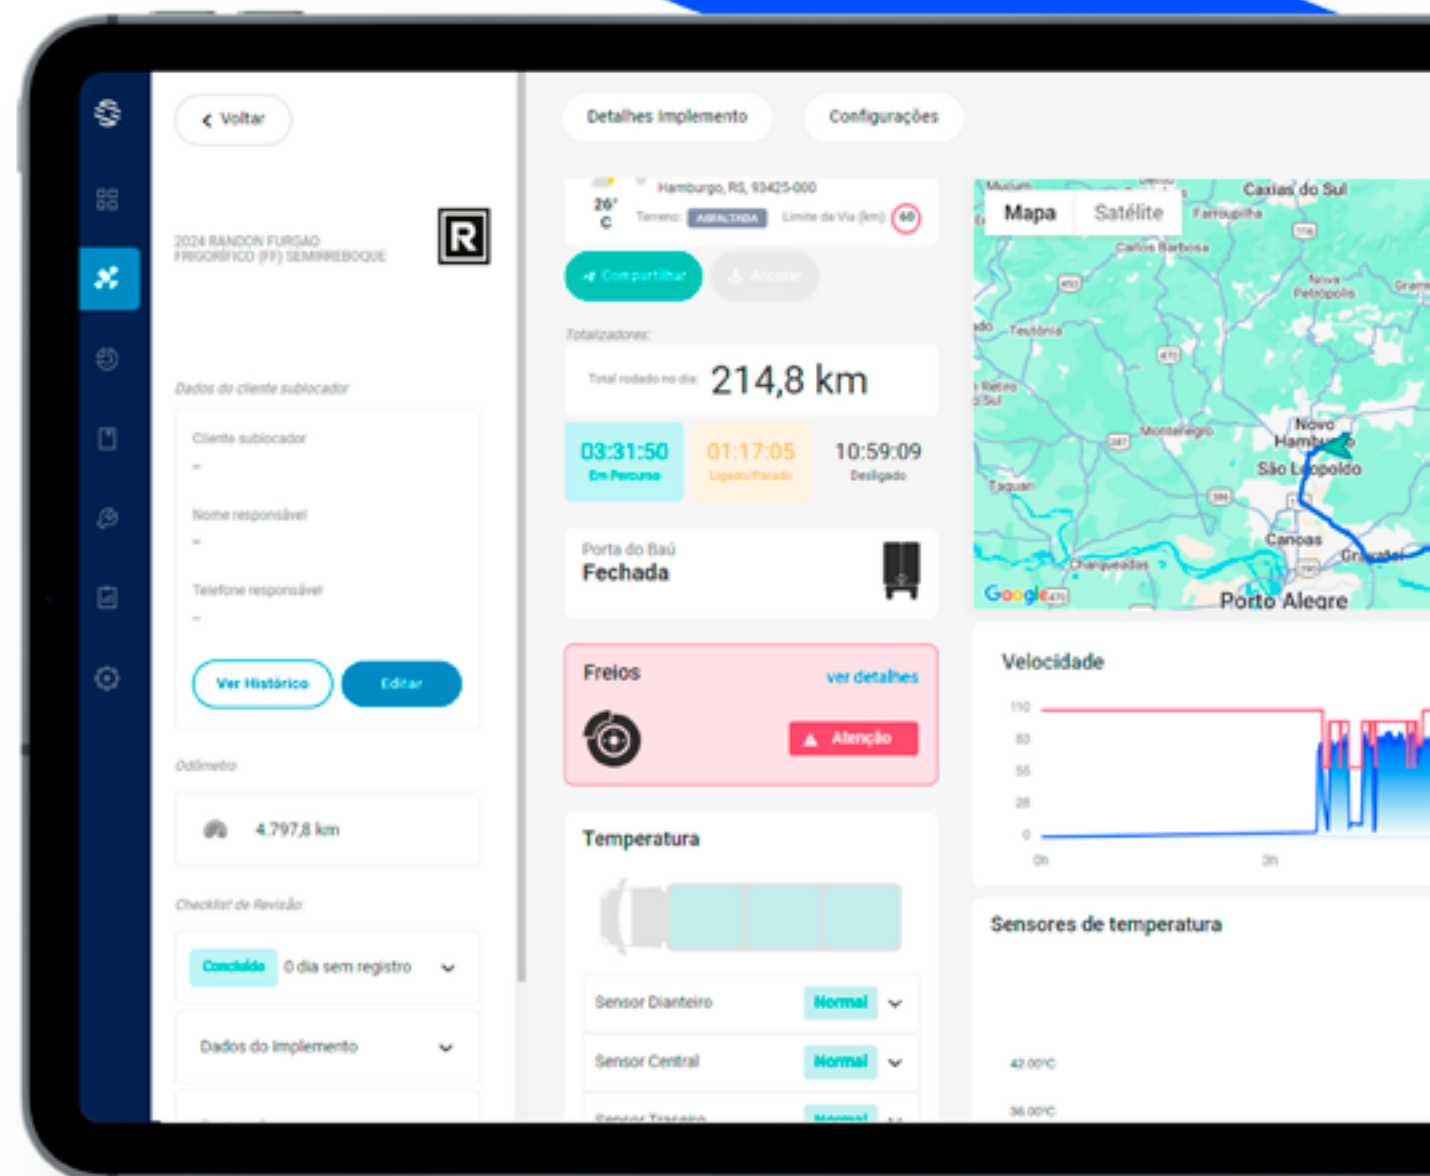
Voltar

2024 RANDON FURGAO FRIGORÍFICO (FF) SEMIRREBOQUE

Dados do cliente sublocador

Cliente sublocador
-
Nome responsável
-
Telefone responsável
-

Ver Histórico
Editar

Odômetro

4.797,8 km

Checklist de Revisão

Concluído 0 dia sem registro

Dados do Implemento

Detalhes Implemento
Configurações

Hamburgo, RS, 93425-000
26° C
Terreno: ASFALTADA
Limite da Via (km): 60

Compartilhar
Ancorar

Totalizadores:

Total rodado no dia: 214,8 km

| 03:31:50 Em Percurso | 01:17:05 Ligado/Parado | 10:59:09 Desligado |
|---|---|---|

Porta do Baú
Fechada

Freios
ver detalhes
Atenção

Temperatura

| Sensor Dianteiro | Normal |
|---|---|
| Sensor Central | Normal |
| Sensor Traseiro | Normal |

Mapa
Satélite
Caxias do Sul
Farroupilha
Carlos Barbosa
Nova Petrópolis
Teutônia
Montenegro
Novo Hamburgo
São Leopoldo
Taquari
Canoas
Charqueadas
Gravataí
Porto Alegre
Google

Velocidade
110
83
55
28
0
0h
3h

Sensores de temperatura
42.00°C
36.00°C